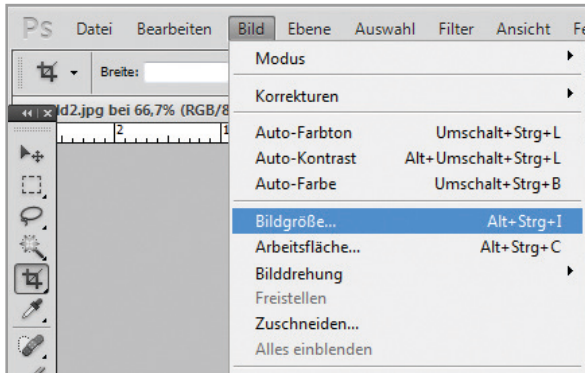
Ps Datei Bearbeiten Bild Ebene Auswahl Filter Ansicht Fe

Breite:

ld2.jpg bei 66,7% (RGB/8

2

Modus

Korrekturen

Auto-Farbton Umschalt+Strg+L
Auto-Kontrast Alt+Umschalt+Strg+L
Auto-Farbe Umschalt+Strg+B

Bildgröße... Alt+Strg+I
Arbeitsfläche... Alt+Strg+C
Bilddrehung
Freistellen
Zuschneiden...
Alles einblenden